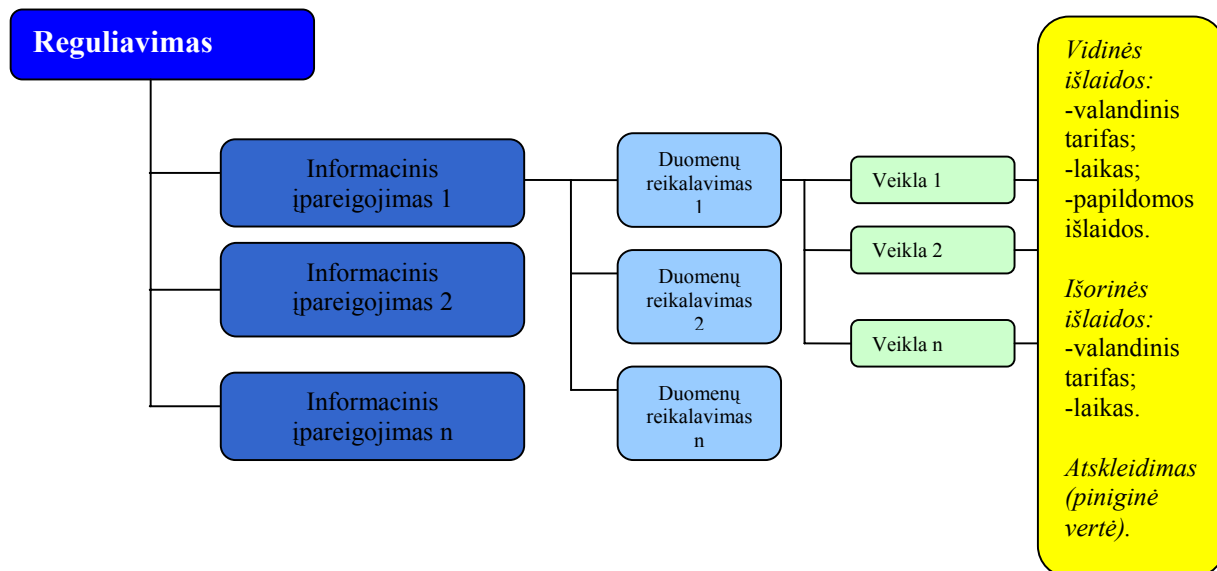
Reguliavimas

Informacinis įpareigojimas 1

Informacinis įpareigojimas 2

Informacinis įpareigojimas n

Duomenų reikalavimas 1

Duomenų reikalavimas 2

Duomenų reikalavimas n

Veikla 1

Veikla 2

Veikla n

Vidinės išlaidos:
-valandinis tarifas;
-laikas;
-papildomos išlaidos.

Išorinės išlaidos:
-valandinis tarifas;
-laikas.

Atskleidimas (piniginė vertė).